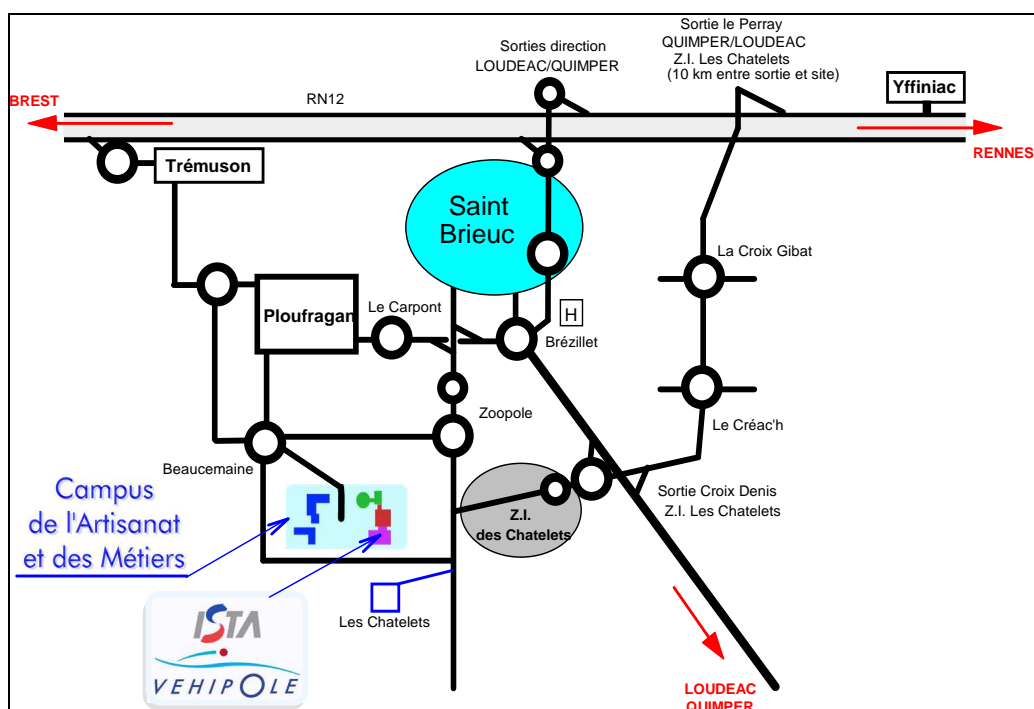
Sorties direction
LOUDEAC/QUIMPER

Sortie le Perray
QUIMPER/LOUDEAC
Z.I. Les Chatelets
(10 km entre sortie et site)

BREST

RN12

Yffiniac

RENNES

Trémuson

Saint Brieuc

La Croix Gibat

Ploufragan

Le Carpont

H

Brézillet

Zoopole

Le Créac'h

Beaucemaine

Campus de l'Artisanat et des Métiers

Z.I. des Chatelets

Sortie Croix Denis
Z.I. Les Chatelets

Les Chatelets

ISTA
VEHIPOLE

LOUDEAC
QUIMPER